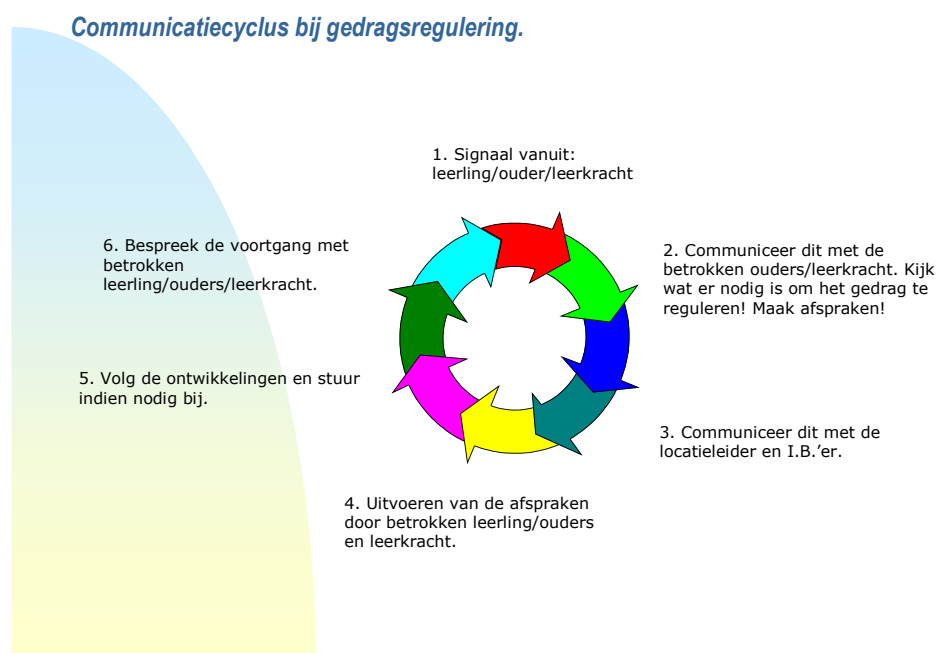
Communicatiecyclus bij gedragsregulering.

1. Signaal vanuit: leerling/ouder/leerkracht

2. Communiceer dit met de betrokken ouders/leerkracht. Kijk wat er nodig is om het gedrag te reguleren! Maak afspraken!

3. Communiceer dit met de locatieleider en I.B.'er.

4. Uitvoeren van de afspraken door betrokken leerling/ouders en leerkracht.

5. Volg de ontwikkelingen en stuur indien nodig bij.

6. Bespreek de voortgang met betrokken leerling/ouders/leerkracht.